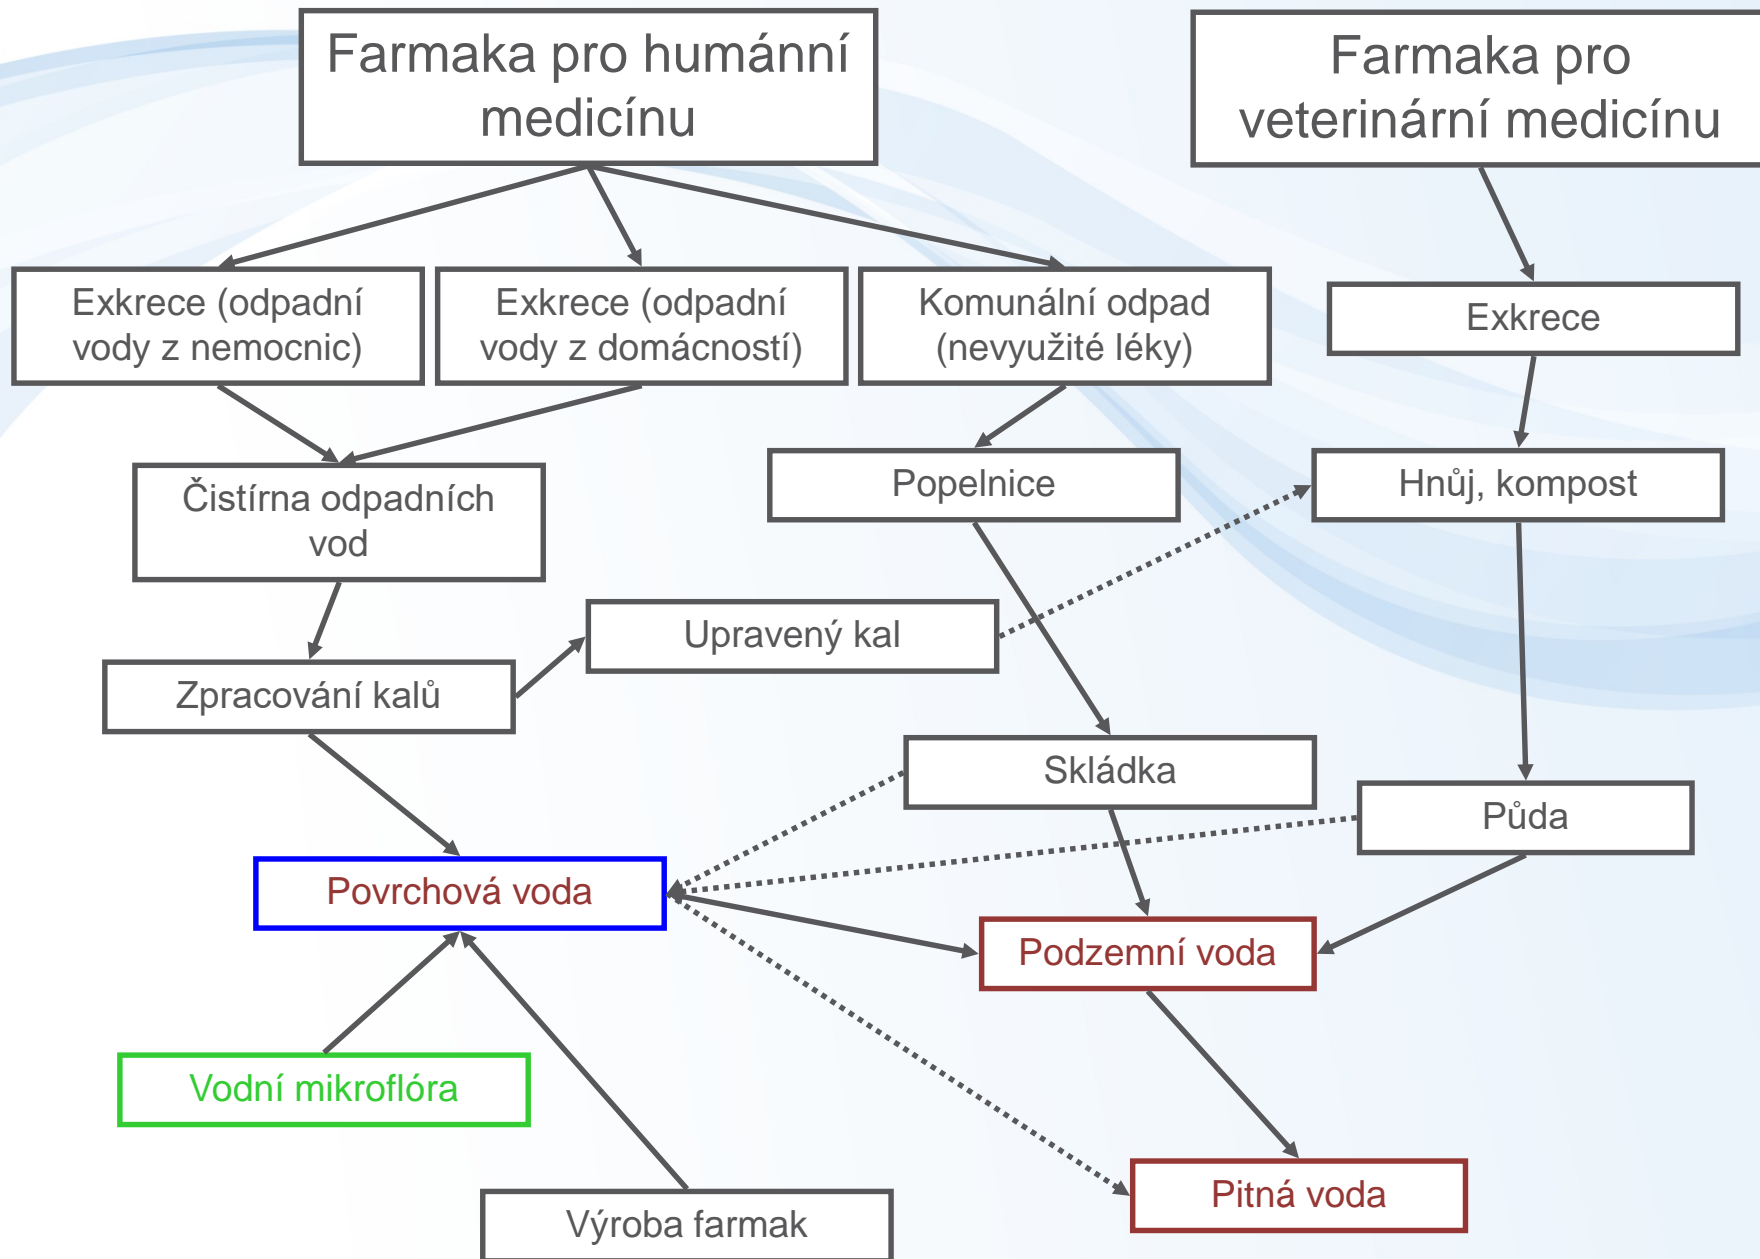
Farmaka pro humánní medicínu

Farmaka pro veterinární medicínu

Exkrece (odpadní vody z nemocnic)

Exkrece (odpadní vody z domácností)

Komunální odpad (nevyužité léky)

Exkrece

Čistírna odpadních vod

Popelnice

Hnůj, kompost

Upravený kal

Zpracování kalů

Skládka

Půda

Povrchová voda

Podzemní voda

Vodní mikroflóra

Pitná voda

Výroba farmak